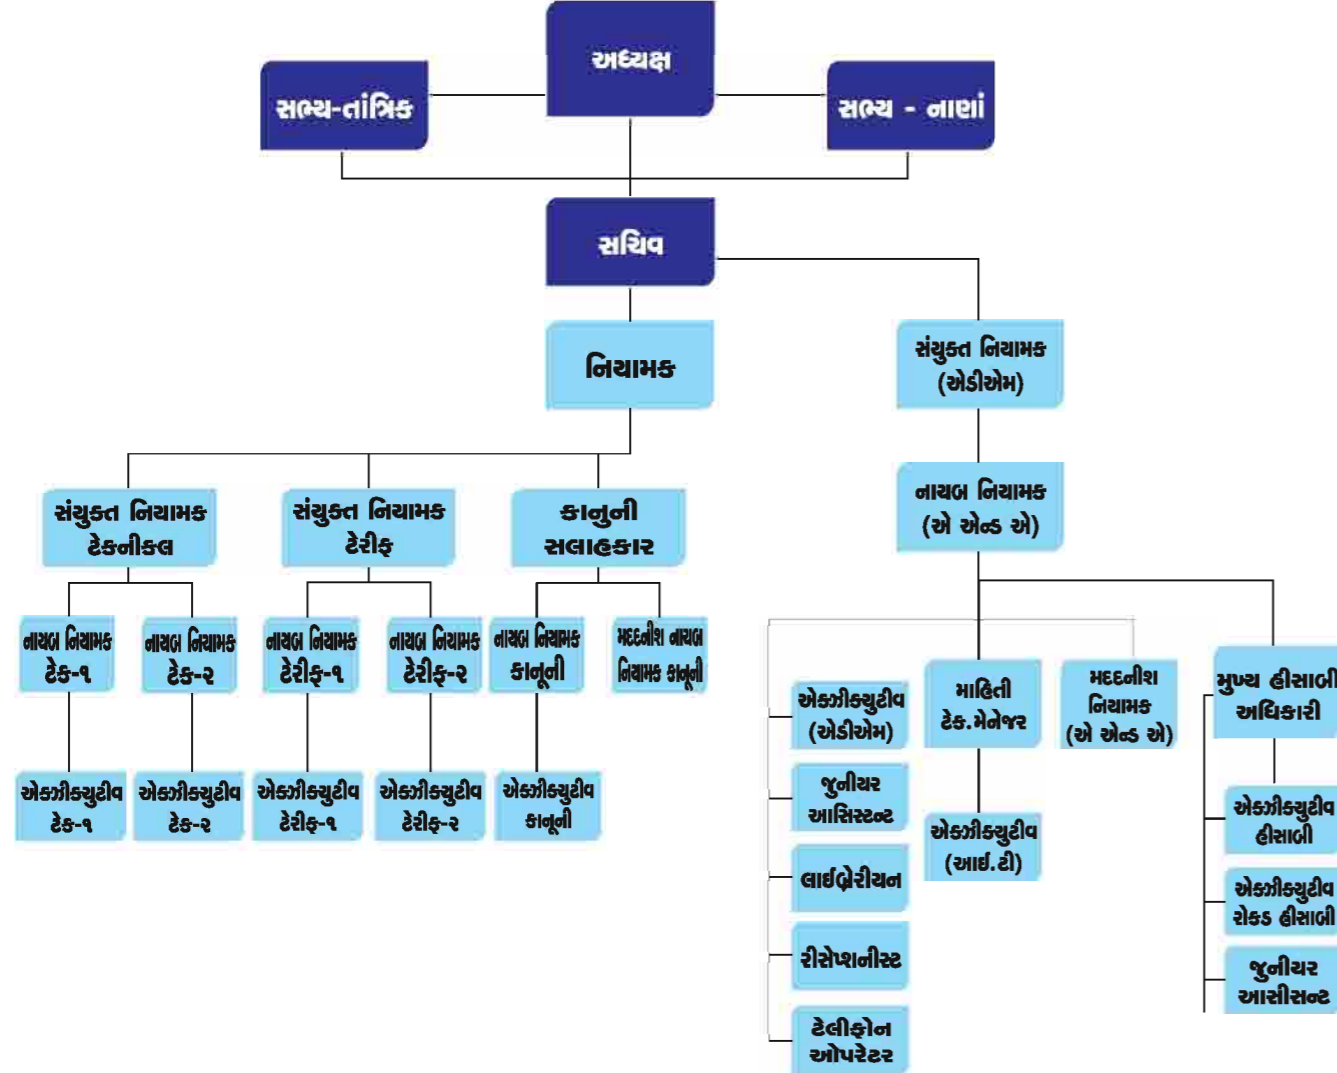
અધ્યક્ષ

સભ્ય-તાંત્રિક

સભ્ય - નાણાં

સચિવ

નિયામક

સંયુક્ત નિયામક (એડીએમ)

સંયુક્ત નિયામક ટેકનીકલ

સંયુક્ત નિયામક ટેરીફ

કાનુની સલાહકાર

નાયબ નિયામક (એ એન્ડ એ)

નાયબ નિયામક ટેક-૧

નાયબ નિયામક ટેક-૨

નાયબ નિયામક ટેરીફ-૧

નાયબ નિયામક ટેરીફ-૨

નાયબ નિયામક કાનૂની

મદદનીશ નાયબ નિયામક કાનૂની

એક્ઝીક્યુટીવ ટેક-૧

એક્ઝીક્યુટીવ ટેક-૨

એક્ઝીક્યુટીવ ટેરીફ-૧

એક્ઝીક્યુટીવ ટેરીફ-૨

એક્ઝીક્યુટીવ કાનૂની

એક્ઝીક્યુટીવ (એડીએમ)

જુનીયર આસિસ્ટન્ટ

લાઈબ્રેરીયન

રીસેપ્શનીસ્ટ

ટેલીફોન ઓપરેટર

માહિતી ટેક.મેનેજર

એક્ઝીક્યુટીવ (આઈ.ટી)

મદદનીશ નિયામક (એ એન્ડ એ)

મુખ્ય હીસાબી અધિકારી

એક્ઝીક્યુટીવ હીસાબી

એક્ઝીક્યુટીવ રોકડ હીસાબી

જુનીયર આસીસન્ટ